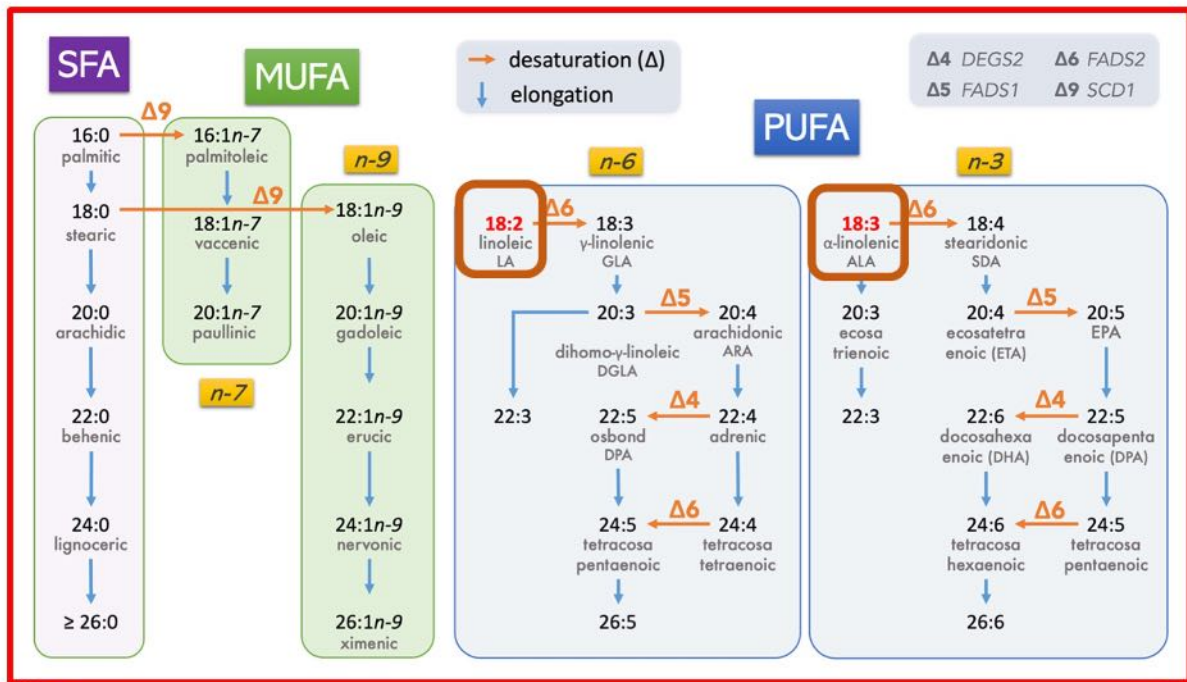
SFA

MUFA

desaturation (Δ)
elongation

Δ4 DEGS2 Δ6 FADS2
Δ5 FADS1 Δ9 SCD1

PUFA

16:0
palmitic
Δ9
16:1n-7
palmitoleic
n-9
n-6
n-3

18:0
stearic
Δ9
18:1n-7
vaccenic
18:1n-9
oleic

18:2
linoleic
LA
Δ6
18:3
γ-linolenic
GLA

18:3
α-linolenic
ALA
Δ6
18:4
stearidonic
SDA

20:0
arachidic
20:1n-7
paullinic
20:1n-9
gadoleic

20:3
dihomo-γ-linoleic
DGLA
Δ5
20:4
arachidonic
ARA

20:3
ecosa
trienoic
20:4
ecosatetra
enoic (ETA)
Δ5
20:5
EPA

n-7

22:0
behenic
22:1n-9
erucic
22:3
22:5
osbond
DPA
Δ4
22:4
adrenic
22:3
22:6
docosahexa
enoic (DHA)
Δ4
22:5
docosapenta
enoic (DPA)

24:0
lignoceric
24:1n-9
nervonic
24:5
tetracosa
pentaenoic
Δ6
24:4
tetracosa
tetraenoic
24:6
tetracosa
hexaenoic
Δ6
24:5
tetracosa
pentaenoic

≥ 26:0
26:1n-9
ximenic
26:5
26:6